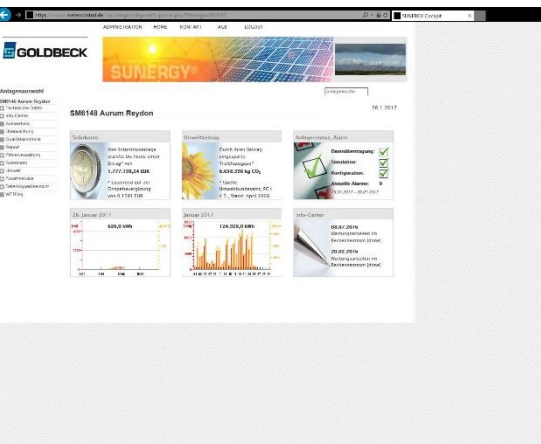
https://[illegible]

SUNERGY Control

ADMINISTRATION HOME KONTAKT AGB LOGOUT

GOLDBECK

SUNERGY

Anlagensuche

Anlagenauswahl

SM6148 Aurum Reydon

Technische Daten
Info-Center
Auswertung
Steuerführung
Quartalsberichte
Report
Fehlerverwaltung
Sollwerte
Umwelt
Fotoübersicht
Betreiberübersicht
API-Key

SM6148 Aurum Reydon

29.1.2017

Solarkonto

Ihre Solarstromanlage erzielte bis heute einen Erlös* von 1.777.136,24 EUR.

* basierend auf der Einspeisevergütung von 0.1781 EUR

Umweltbeitrag

Durch Ihren Beitrag eingesparte Treibhausgase*: 6.650.356 kg $CO_2$

* Quelle: Umweltbundesamt, EE i. Z., Stand: April 2010.

Anlagenstatus, Alarm

Datenübertragung:
Simulation:
Konfiguration:
Aktuelle Alarme: 0
28.01.2017 - 28.01.2017

28. Januar 2017

628,0 kWh

Januar 2017

124.528,0 kWh

Info-Center

08.07.2016
Wartungsarbeiten im Rechenzentrum (close)

20.02.2016
Wartungsarbeiten im Rechenzentrum (close)